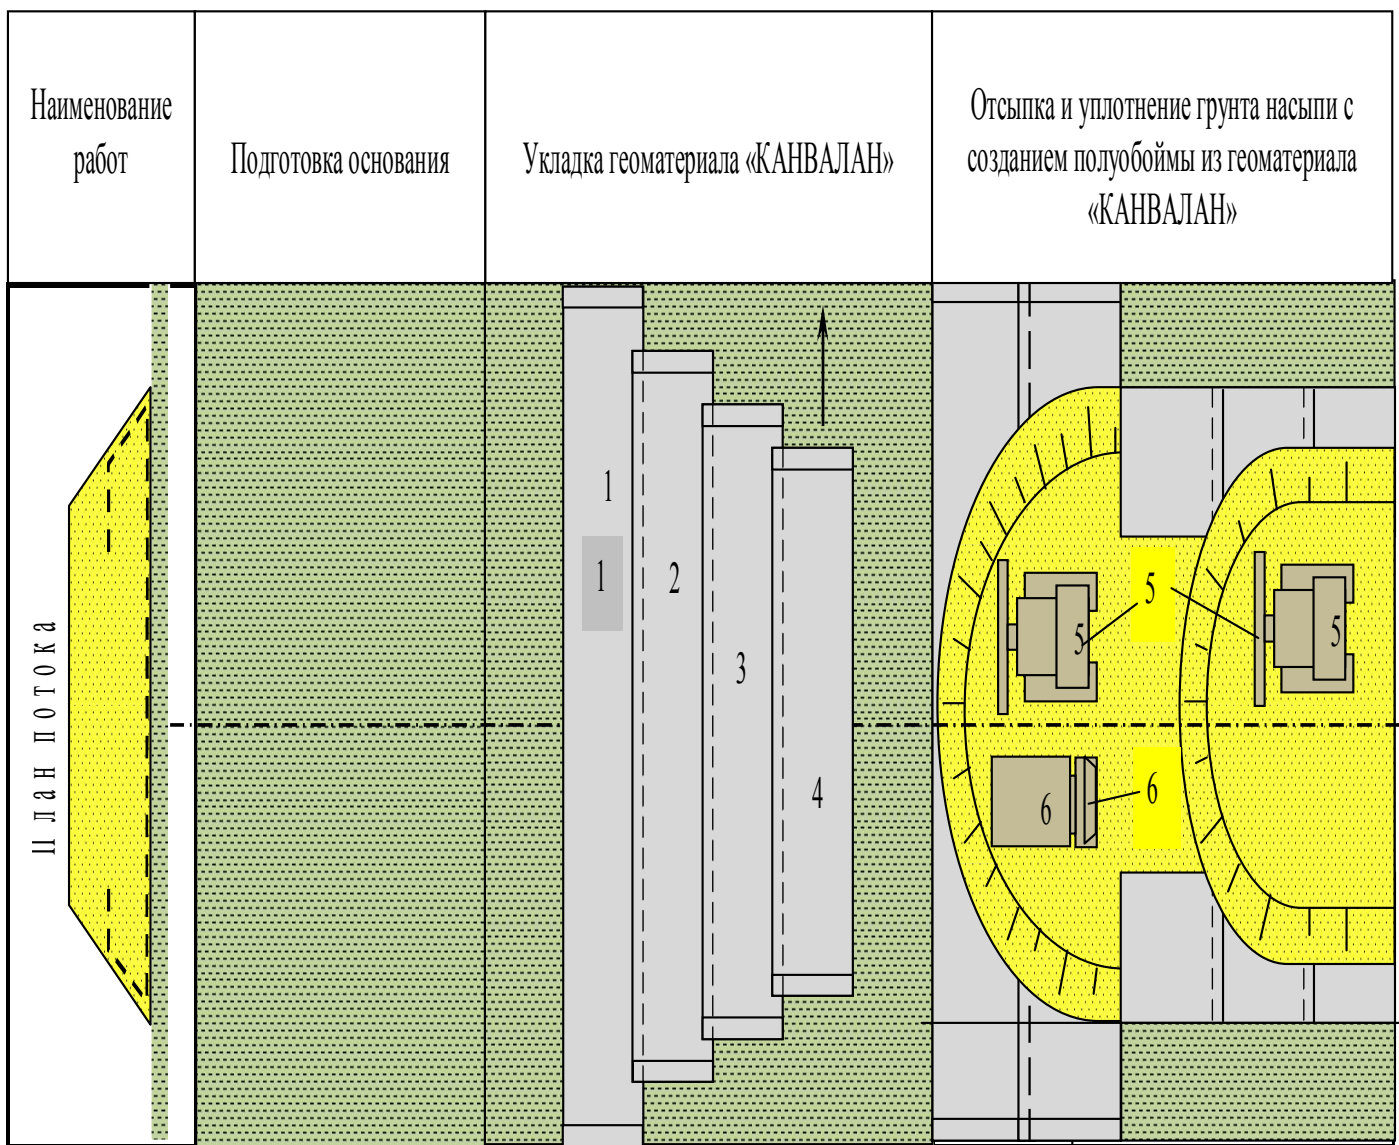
| Наименование работ | Подготовка основания | Укладка геоматериала «КАНВАЛАН» | Отсыпка и уплотнение грунта насыпи с созданием полуобоймы из геоматериала «КАНВАЛАН» |
|---|---|---|---|
| П л а н п о т о к а | | 1 1 2 3 4 | 5 5 5 6 6 |